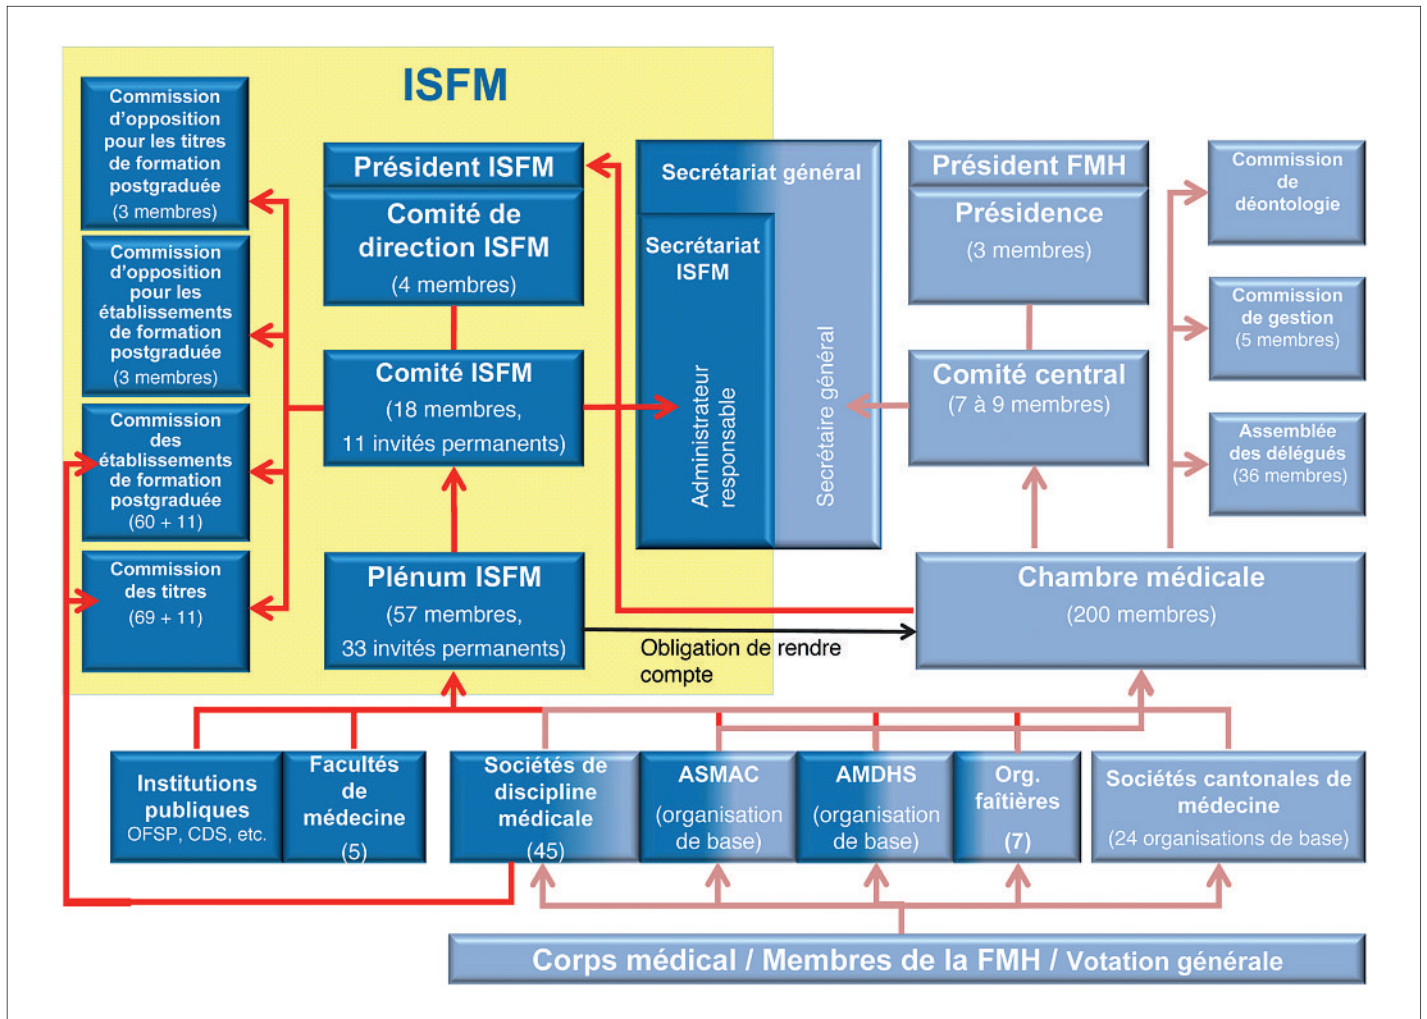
ISFM

Commission d'opposition pour les titres de formation postgraduée (3 membres)

Commission d'opposition pour les établissements de formation postgraduée (3 membres)

Commission des établissements de formation postgraduée (60 + 11)

Commission des titres (69 + 11)

Président ISFM

Comité de direction ISFM (4 membres)

Comité ISFM (18 membres, 11 invités permanents)

Plénum ISFM (57 membres, 33 invités permanents)

Secrétariat général

Secrétariat ISFM

Administrateur responsable

Secrétaire général

Président FMH

Présidence (3 membres)

Comité central (7 à 9 membres)

Commission de déontologie

Commission de gestion (5 membres)

Assemblée des délégués (36 membres)

Chambre médicale (200 membres)

Obligation de rendre compte

Institutions publiques OFSP, CDS, etc.

Facultés de médecine (5)

Sociétés de discipline médicale (45)

ASMAC (organisation de base)

AMDHS (organisation de base)

Org. faîtières (7)

Sociétés cantonales de médecine (24 organisations de base)

Corps médical / Membres de la FMH / Votation générale